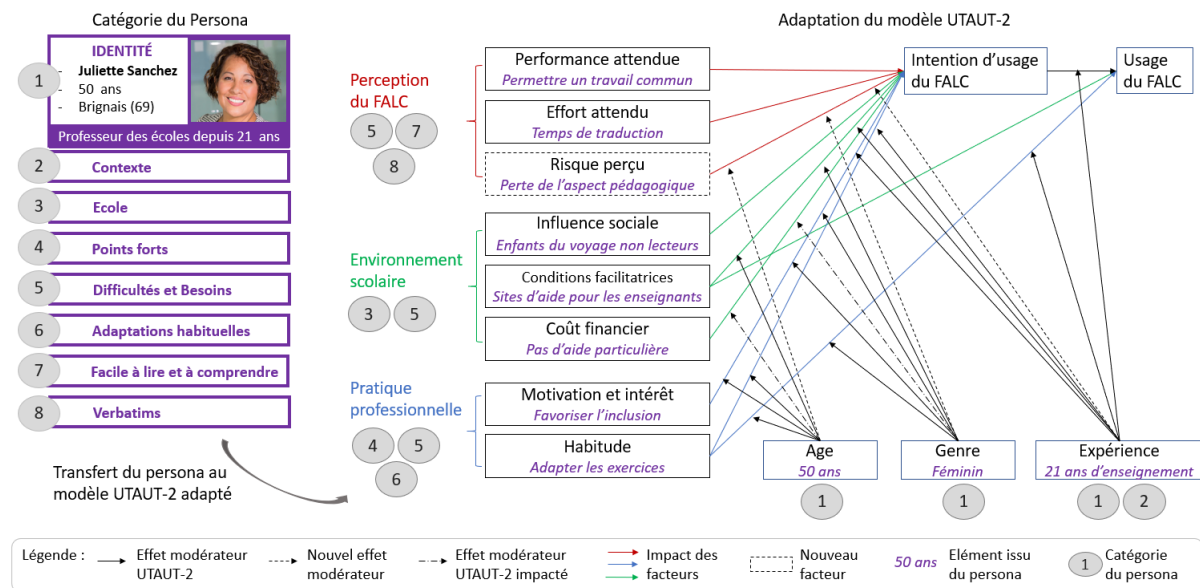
Catégorie du Persona

1

IDENTITÉ
- Juliette Sanchez
- 50 ans
- Brignais (69)

Professeur des écoles depuis 21 ans

2 Contexte
3 Ecole
4 Points forts
5 Difficultés et Besoins
6 Adaptations habituelles
7 Facile à lire et à comprendre
8 Verbatims

Transfert du persona au modèle UTAUT-2 adapté

Adaptation du modèle UTAUT-2

Perception du FALC
5 7
8

Performance attendue
Permettre un travail commun

Effort attendu
Temps de traduction

Risque perçu
Perte de l'aspect pédagogique

Environnement scolaire
3 5

Influence sociale
Enfants du voyage non lecteurs

Conditions facilitatrices
Sites d'aide pour les enseignants

Coût financier
Pas d'aide particulière

Pratique professionnelle
4 5
6

Motivation et intérêt
Favoriser l'inclusion

Habitude
Adapter les exercices

Intention d'usage du FALC

Usage du FALC

Age
50 ans
1

Genre
Féminin
1

Expérience
21 ans d'enseignement
1 2

Légende : Effet modérateur UTAUT-2 | Nouvel effet modérateur | Effet modérateur UTAUT-2 impacté | Impact des facteurs | Nouveau facteur | 50 ans Elément issu du persona | 1 Catégorie du persona